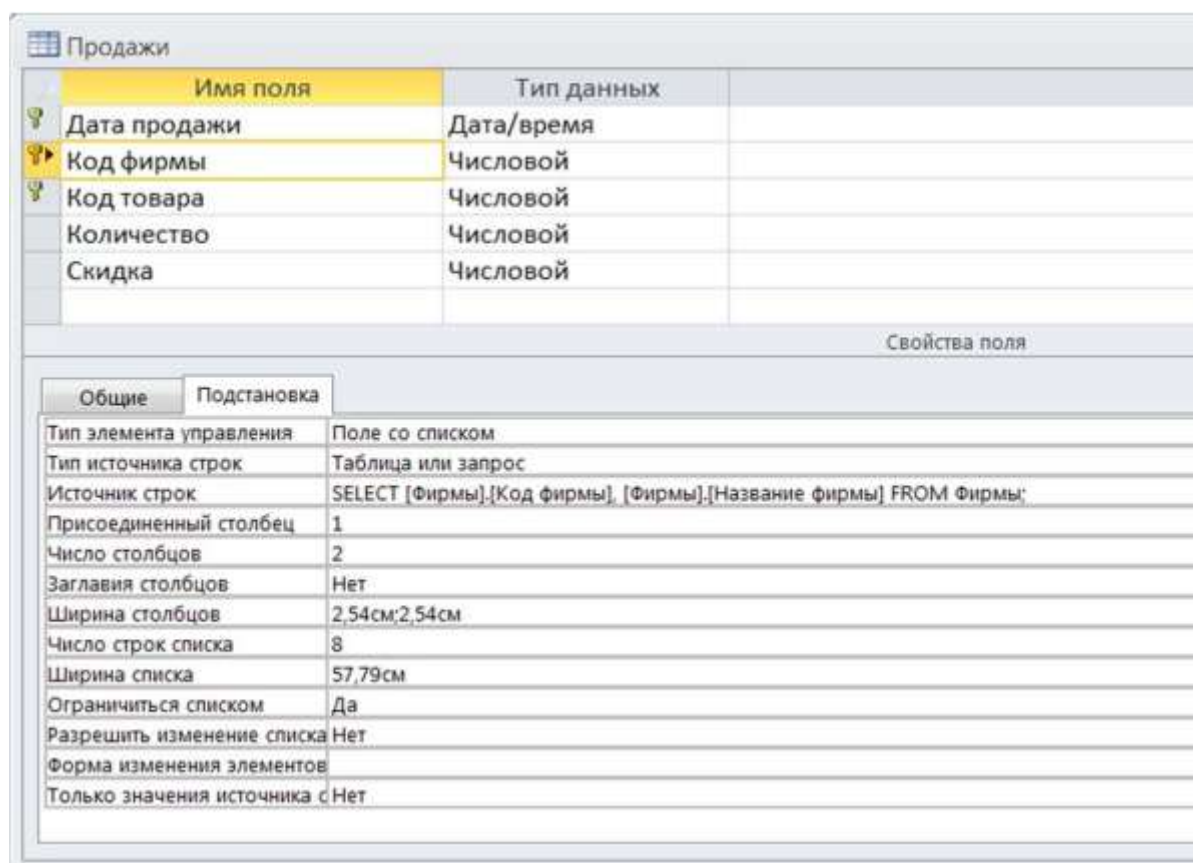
Продажи

| Имя поля | Тип данных |
|---|---|
| Дата продажи | Дата/время |
| Код фирмы | Числовой |
| Код товара | Числовой |
| Количество | Числовой |
| Скидка | Числовой |

Свойства поля

Общие Подстановка

| | |
|---|---|
| Тип элемента управления | Поле со списком |
| Тип источника строк | Таблица или запрос |
| Источник строк | SELECT [Фирмы].[Код фирмы], [Фирмы].[Название фирмы] FROM Фирмы; |
| Присоединенный столбец | 1 |
| Число столбцов | 2 |
| Заглавия столбцов | Нет |
| Ширина столбцов | 2,54см;2,54см |
| Число строк списка | 8 |
| Ширина списка | 57,79см |
| Ограничиться списком | Да |
| Разрешить изменение списка | Нет |
| Форма изменения элементов | |
| Только значения источника с | Нет |